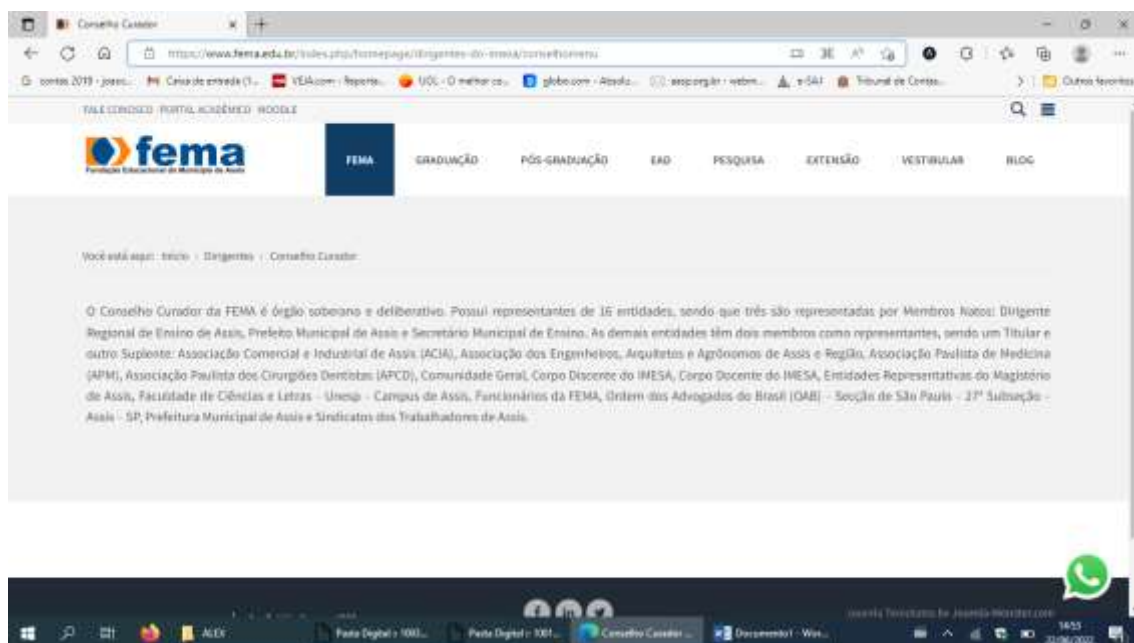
Conselho Curador

https://www.fema.edu.br/index.php/homepage/dirigentes-do-imesa/conselhocurador

contas 2019 - joaoc... Caixa de entrada (1... VEJA.com - Reporta... UOL - O melhor co... globo.com - Absolu... aasp.org.br - webm... e-SAJ Tribunal de Contas... Outros favoritos

FALE CONOSCO PORTAL ACADÊMICO MOODLE

fema
Fundação Educacional do Município de Assis

FEMA GRADUAÇÃO PÓS-GRADUAÇÃO EAD PESQUISA EXTENSÃO VESTIBULAR BLOG

Você está aqui: Início / Dirigentes / Conselho Curador

O Conselho Curador da FEMA é órgão soberano e deliberativo. Possui representantes de 16 entidades, sendo que três são representadas por Membros Natos: Dirigente Regional de Ensino de Assis, Prefeito Municipal de Assis e Secretário Municipal de Ensino. As demais entidades têm dois membros como representantes, sendo um Titular e outro Suplente: Associação Comercial e Industrial de Assis (ACIA), Associação dos Engenheiros, Arquitetos e Agrônomos de Assis e Região, Associação Paulista de Medicina (APM), Associação Paulista dos Cirurgiões Dentistas (APCD), Comunidade Geral, Corpo Discente do IMESA, Corpo Docente do IMESA, Entidades Representativas do Magistério de Assis, Faculdade de Ciências e Letras - Unesp - Campus de Assis, Funcionários da FEMA, Ordem dos Advogados do Brasil (OAB) - Secção de São Paulo - 27ª Subseção - Assis - SP, Prefeitura Municipal de Assis e Sindicatos dos Trabalhadores de Assis.

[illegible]

ALEX Pasta Digital - 1000... Pasta Digital - 1001... Conselho Curador ... Documento1 - Wo... 14:55